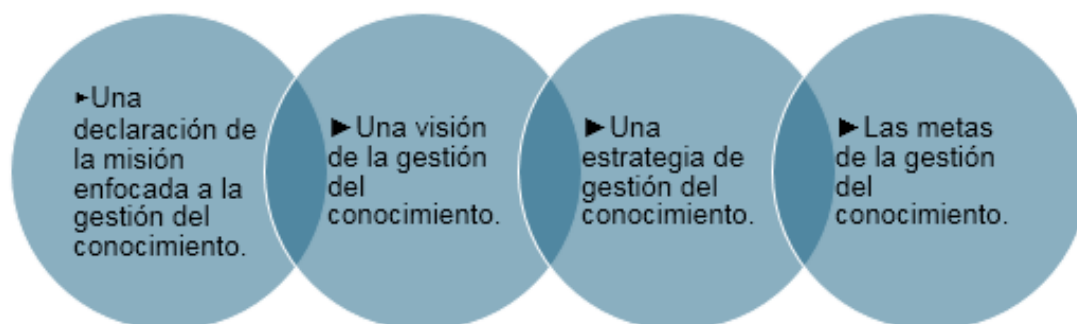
►Una declaración de la misión enfocada a la gestión del conocimiento.

►Una visión de la gestión del conocimiento.

►Una estrategia de gestión del conocimiento.

►Las metas de la gestión del conocimiento.